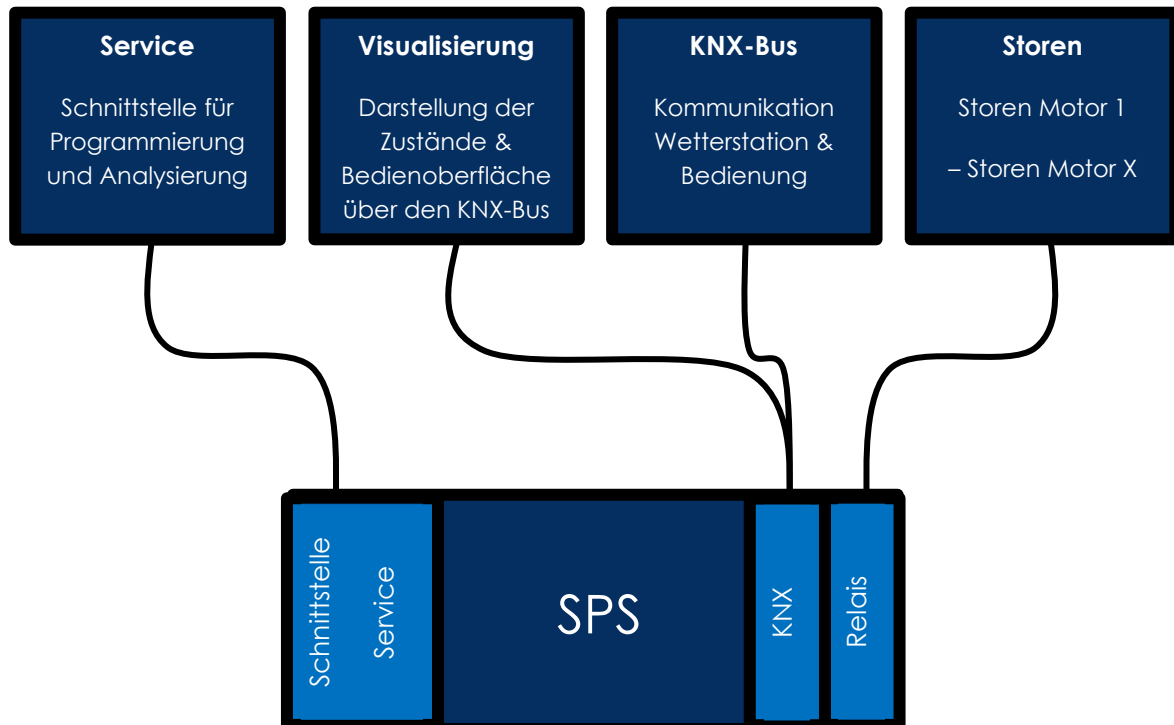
Service

Schnittstelle für Programmierung und Analysierung

Visualisierung

Darstellung der Zustände & Bedienoberfläche über den KNX-Bus

KNX-Bus

Kommunikation Wetterstation & Bedienung

Storen

Storen Motor 1

– Storen Motor X

Schnittstelle Service

SPS

KNX

Relais